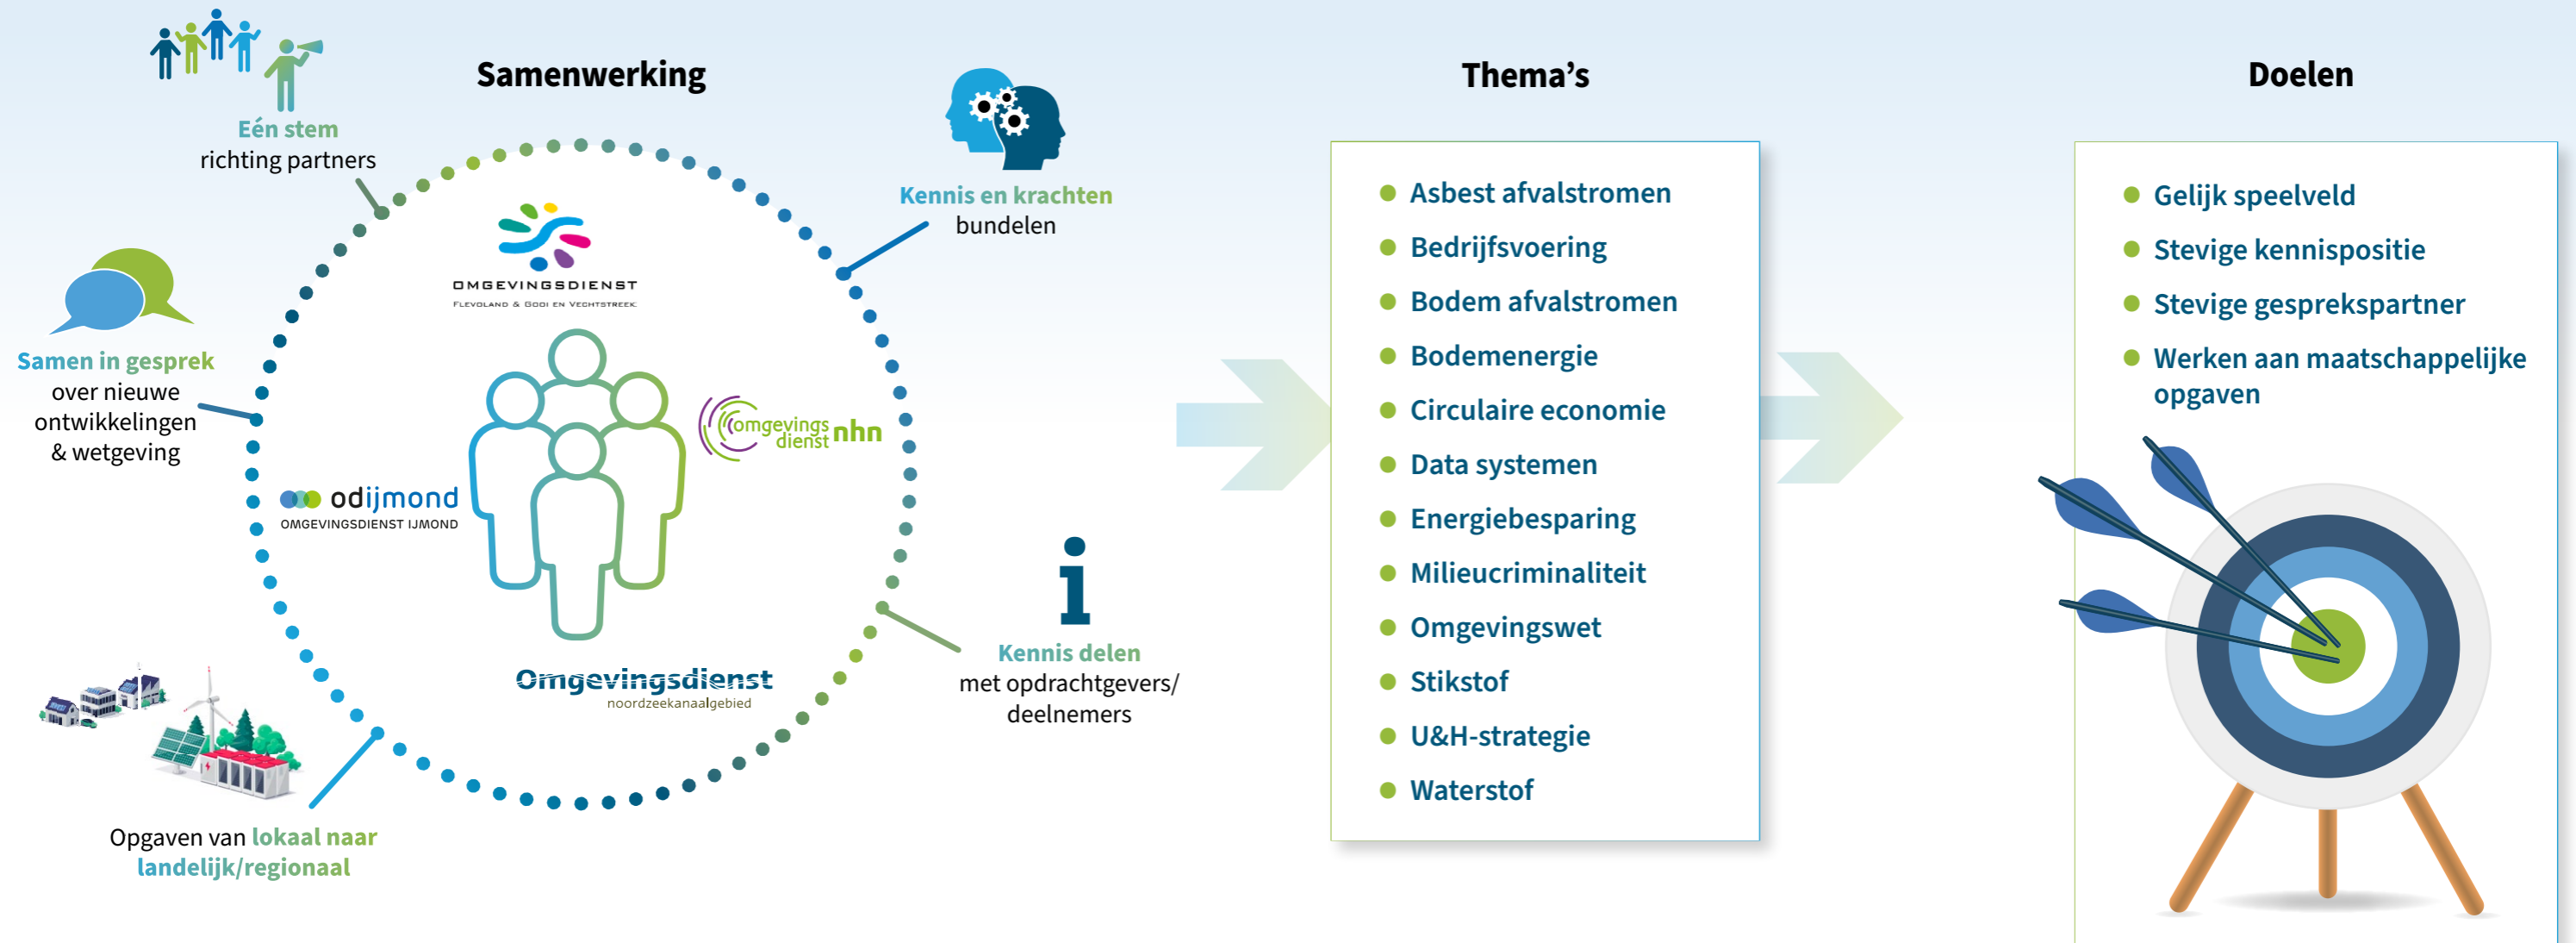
Samenwerking

Eén stem richting partners

Kennis en krachten bundelen

Samen in gesprek over nieuwe ontwikkelingen & wetgeving

OMGEVINGSDIENST
FLEVOLAND & GOOI EN VECHTSTREEK

omgevings dienst nhn

odijmond
OMGEVINGSDIENST IJMOND

Omgevingsdienst
noordzeekanaalgebied

Kennis delen met opdrachtgevers/ deelnemers

Opgaven van lokaal naar landelijk/regionaal

Thema's

- Asbest afvalstromen
- Bedrijfsvoering
- Bodem afvalstromen
- Bodemenergie
- Circulaire economie
- Data systemen
- Energiebesparing
- Milieucriminaliteit
- Omgevingswet
- Stikstof
- U&H-strategie
- Waterstof

Doelen

- Gelijk speelveld
- Stevige kennispositie
- Stevige gesprekspartner
- Werken aan maatschappelijke opgaven